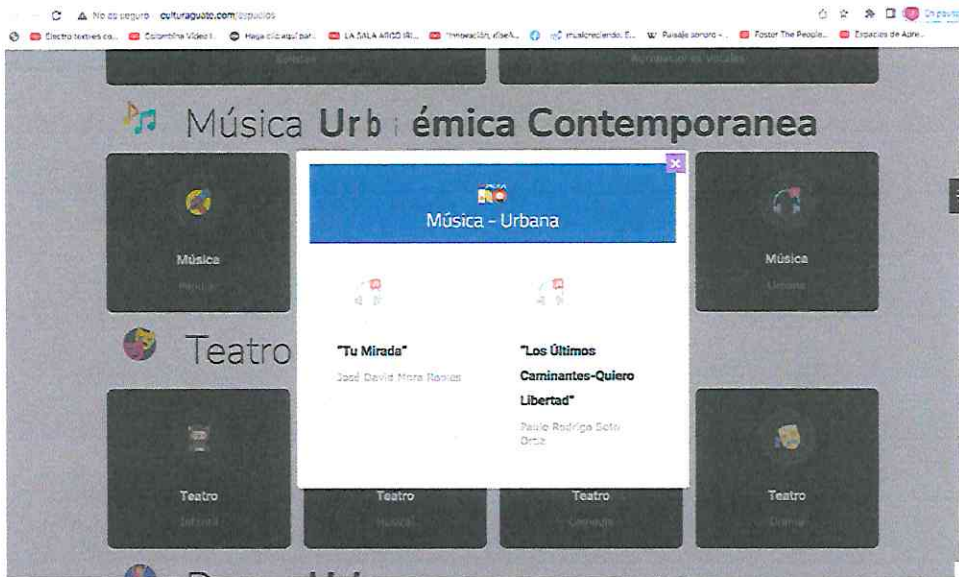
C ⚠ No es seguro culturaguato.com/espacios

Electro textiles ca... Colombina Video I... Haga clic aquí par... LA SALA ARGO IRI... Innovación, diseñ... mualcreciendo. E... W Paisaje sonoro -... Foster The People... Espacios de Apre...

Solistas

Agrupaciones Vocales

Música Urb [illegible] émica Contemporanea

Música

Popular

Música

Urbana

Teatro

Teatro

Infantil

Teatro

Musical

Teatro

Comedia

Teatro

Drama

Música - Urbana

"Tu Mirada"

José David Mora Robles

"Los Últimos Caminantes-Quiero Libertad"

Paulo Rodrigo Soto Ortiz